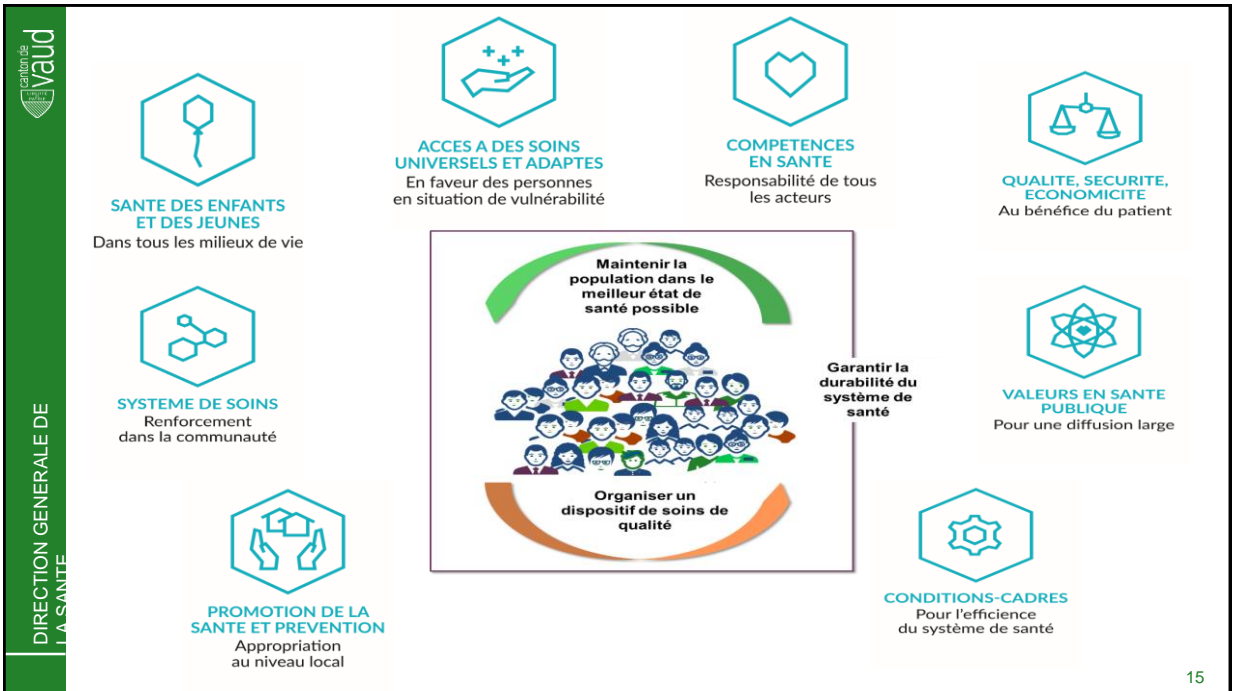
canton de vaud

DIRECTION GENERALE DE LA SANTE

SANTE DES ENFANTS ET DES JEUNES
Dans tous les milieux de vie

ACCES A DES SOINS UNIVERSELS ET ADAPTES
En faveur des personnes en situation de vulnérabilité

COMPETENCES EN SANTE
Responsabilité de tous les acteurs

QUALITE, SECURITE, ECONOMICITE
Au bénéfice du patient

Maintenir la population dans le meilleur état de santé possible

Garantir la durabilité du système de santé

Organiser un dispositif de soins de qualité

SYSTEME DE SOINS
Renforcement dans la communauté

VALEURS EN SANTE PUBLIQUE
Pour une diffusion large

PROMOTION DE LA SANTE ET PREVENTION
Appropriation au niveau local

CONDITIONS-CADRES
Pour l'efficience du système de santé

15